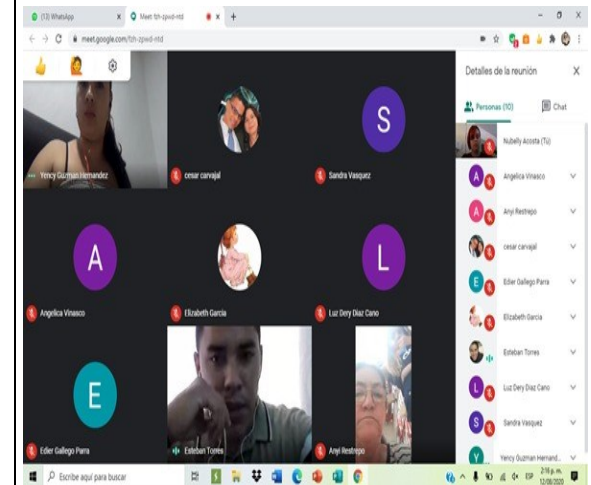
(13) WhatsApp
Meet: fzh-zpwd-ntd
meet.google.com/fzh-zpwd-ntd

Yency Guzman Hernandez
S
cesar carvajal
Sandra Vasquez
A
Angelica Vinasco
Elizabeth Garcia
L
Luz Dery Diaz Cano
E
Edier Gallego Parra
Esteban Torres
Anyi Restrepo

Detalles de la reunión
Personas (10)
Chat
Nubelly Acosta (Tú)
Angelica Vinasco
Anyi Restrepo
cesar carvajal
Edier Gallego Parra
Elizabeth Garcia
Esteban Torres
Luz Dery Diaz Cano
Sandra Vasquez
Yency Guzman Hernand...

Escribe aquí para buscar
ESP
2:18 p. m.
12/08/2020